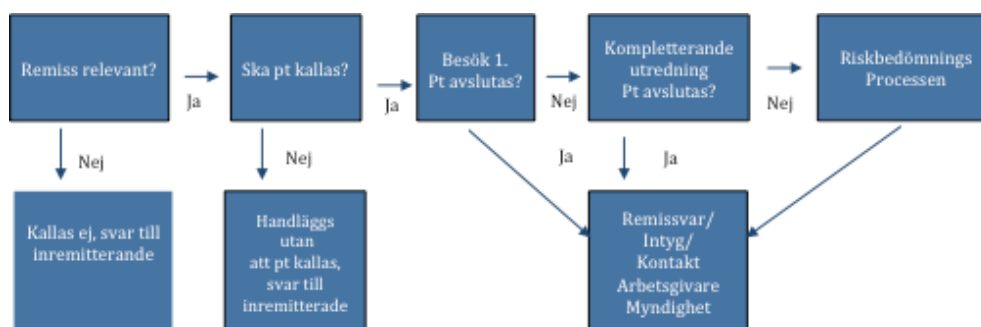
Remiss relevant?

Ja

Ska pt kallas?

Ja

Besök 1.
Pt avslutas?

Nej

Kompletterande utredning
Pt avslutas?

Nej

Riskbedömnings Processen

Nej

Kallas ej, svar till inremitterande

Nej

Handläggs utan att pt kallas, svar till inremitterade

Ja

Ja

Remissvar/
Intyg/
Kontakt
Arbetsgivare
Myndighet